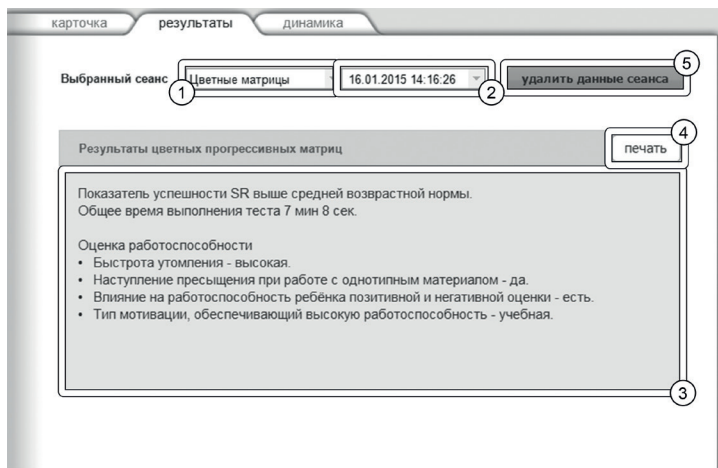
карточка результаты динамика

Выбранный сеанс Цветные матрицы 16.01.2015 14:16:26 удалить данные сеанса

1 2 5

Результаты цветных прогрессивных матриц печать

4

Показатель успешности SR выше средней возрастной нормы.
Общее время выполнения теста 7 мин 8 сек.

Оценка работоспособности
• Быстрота утомления - высокая.
• Наступление пресыщения при работе с однотипным материалом - да.
• Влияние на работоспособность ребёнка позитивной и негативной оценки - есть.
• Тип мотивации, обеспечивающий высокую работоспособность - учебная.

3